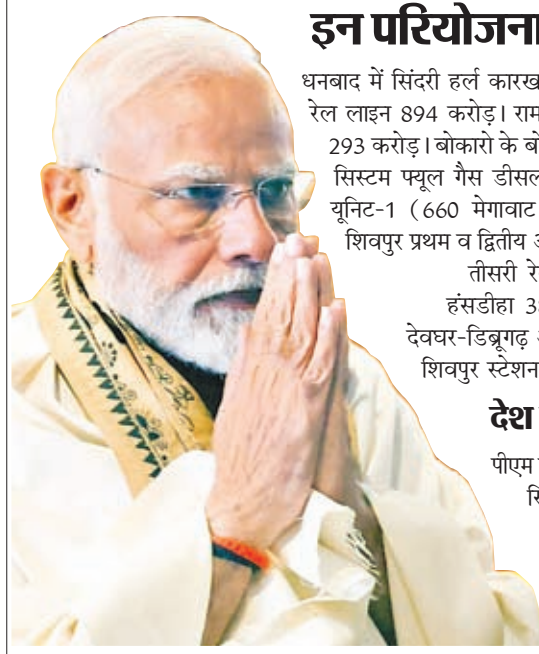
इन परियोजना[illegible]

धनबाद में सिंदरी हर्ल कारख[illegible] रेल लाइन 894 करोड़। राम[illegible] 293 करोड़। बोकारो के बो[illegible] सिस्टम फ्यूल गैस डीसल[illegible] यूनिट-1 (660 मेगावाट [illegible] शिवपुर प्रथम व द्वितीय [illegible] तीसरी रे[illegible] हंसडीहा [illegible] देवघर-डिब्रूगढ़ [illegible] शिवपुर स्टेशन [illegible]

देश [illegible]

पीएम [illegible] सि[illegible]